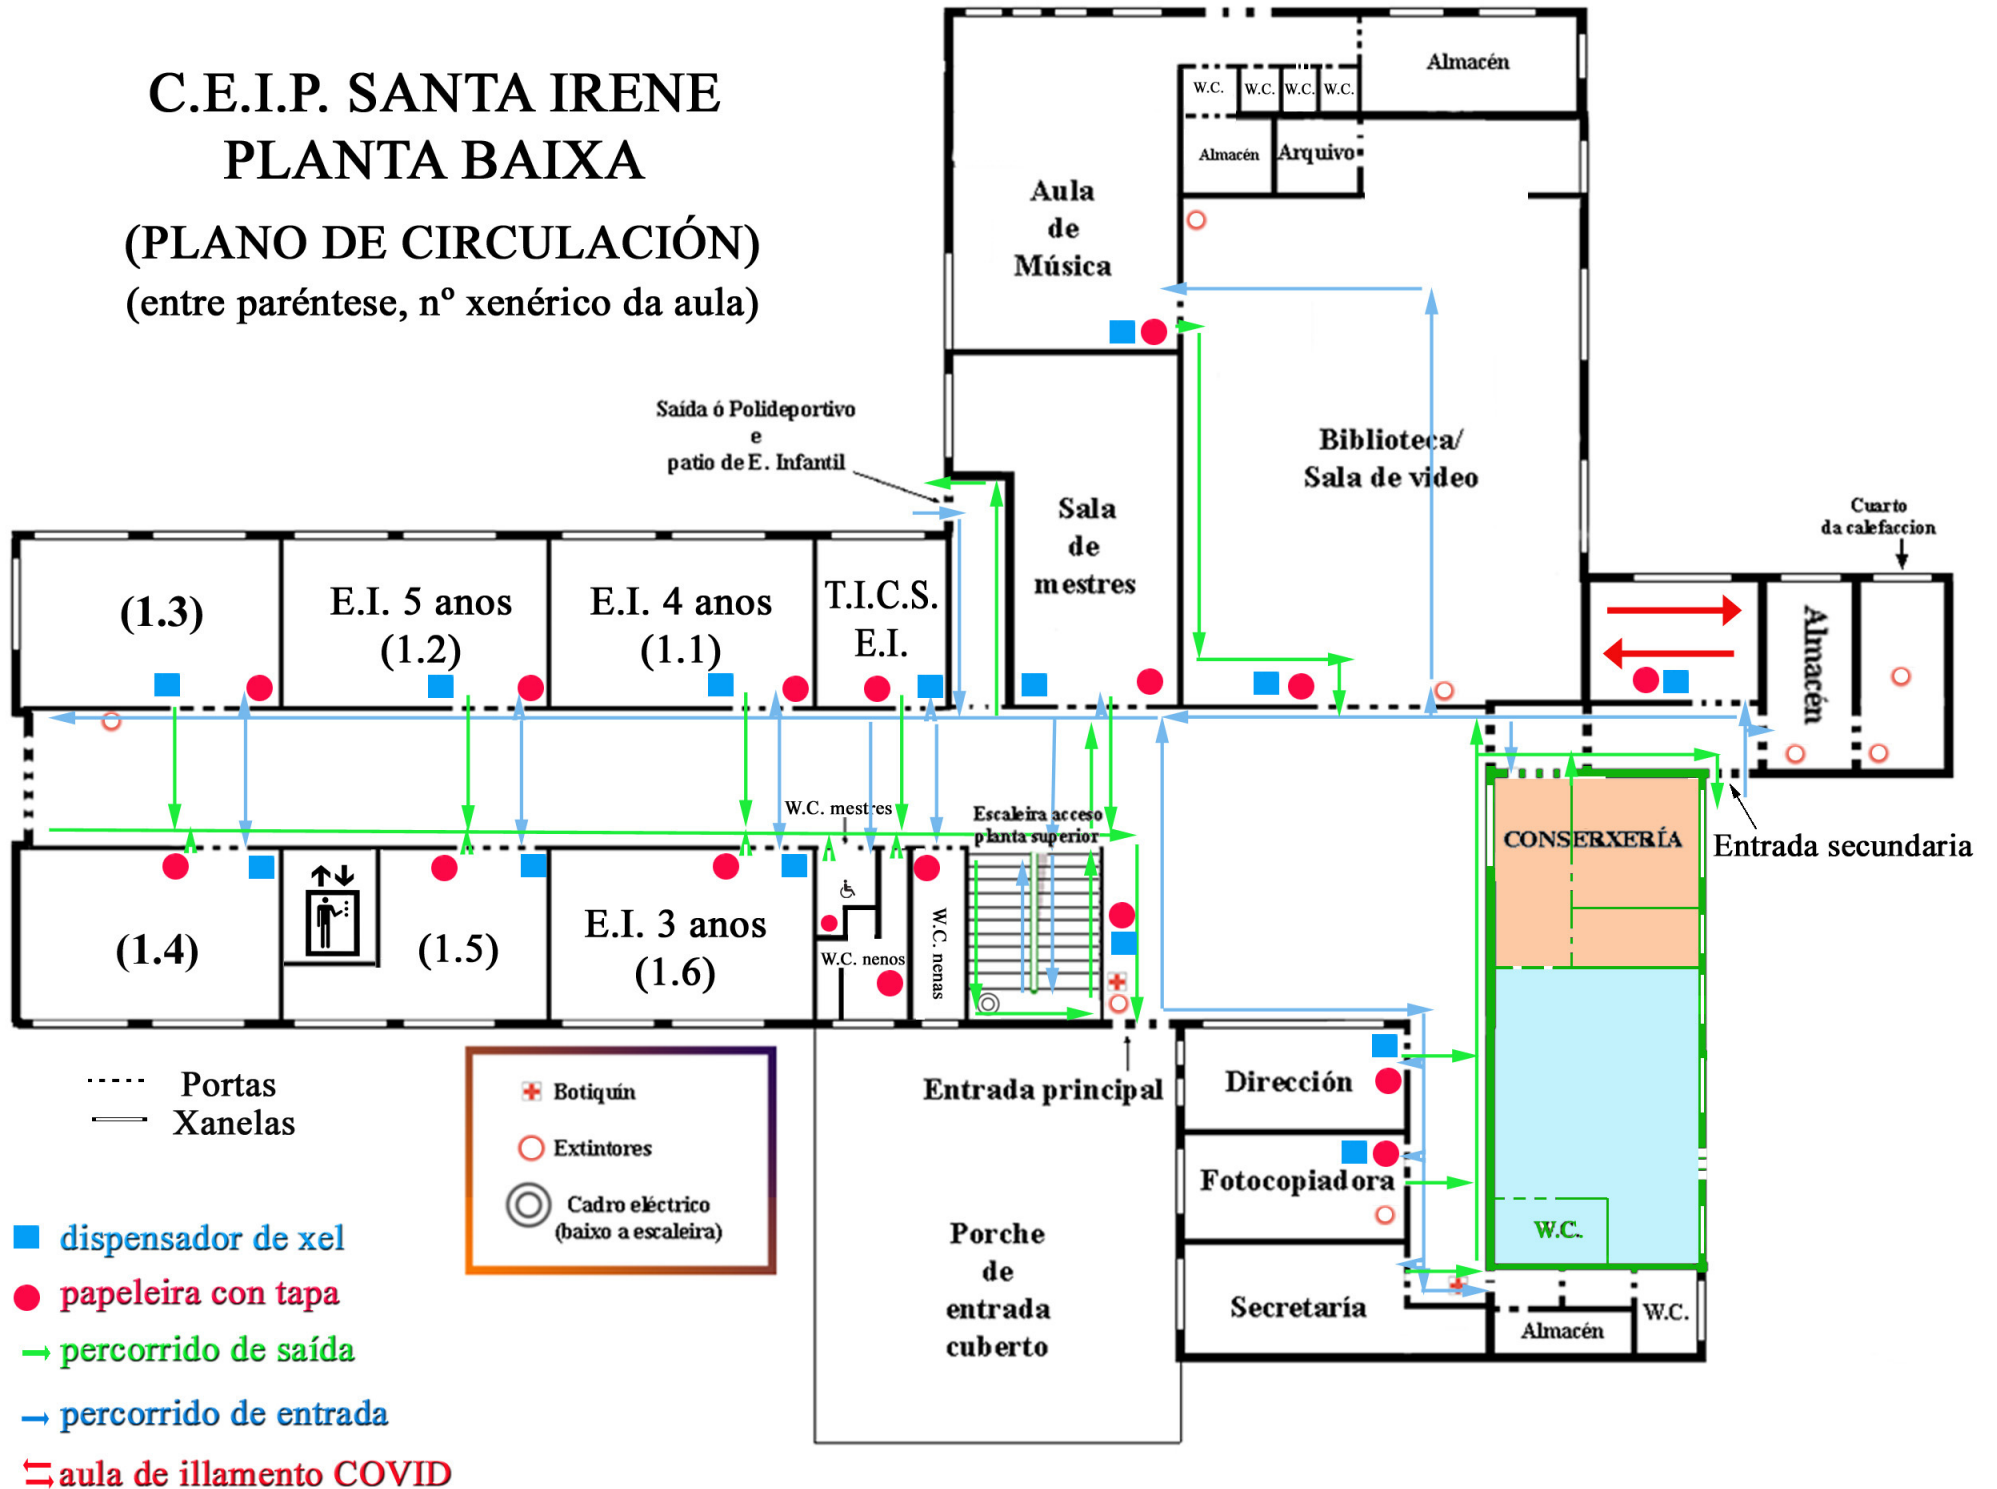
C.E.I.P. SANTA IRENE
PLANTA BAIXA
(PLANO DE CIRCULACIÓN)
(entre paréntese, nº xenérico da aula)

Almacén
W.C. W.C. W.C. W.C.
Almacén Arquivo
Aula de Música
Biblioteca/ Sala de vídeo
Sala de mestres
Saída ó Polideportivo e patio de E. Infantil
Cuarto da calefacción
Almacén

(1.3)
E.I. 5 anos (1.2)
E.I. 4 anos (1.1)
T.I.C.S. E.I.
W.C. mestres
Escaleira acceso planta superior
CONSERXERÍA
Entrada secundaria
(1.4)
(1.5)
E.I. 3 anos (1.6)
W.C. nenos
W.C. nenas
Entrada principal
Dirección
Fotocopiadora
Secretaría
W.C.
Almacén
W.C.
Porche de entrada cuberto

Portas
Xanelas

Botiquín
Extintores
Cadro eléctrico (baixo a escaleira)

dispensador de xel
papeleira con tapa
percorrido de saída
percorrido de entrada
aula de illamento COVID